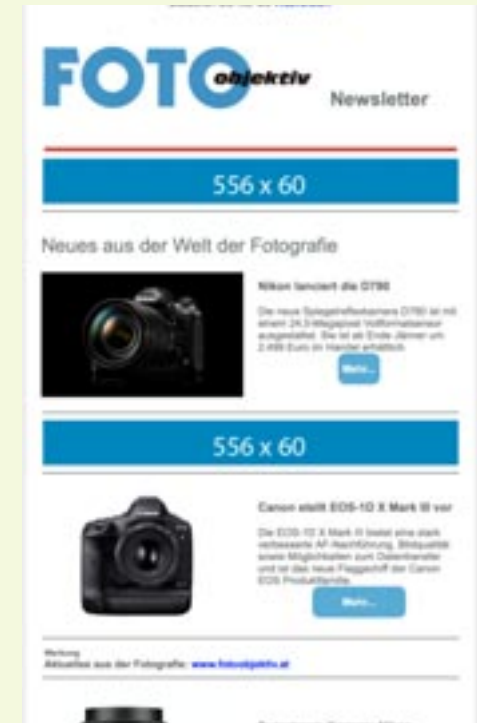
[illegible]

FOTO objektiv Newsletter

556 x 60

Neues aus der Welt der Fotografie

Nikon lanciert die D780

Die neue Spiegelreflexkamera D780 ist mit einem 24,5-Megapixel Vollformatsensor ausgestattet. Sie ist ab Ende Jänner um 2.499 Euro im Handel erhältlich.

Mehr...

556 x 60

Canon stellt EOS-1D X Mark III vor

Die EOS-1D X Mark III bietet eine stark verbesserte AF-Nachführung, Bildqualität sowie Möglichkeiten zum Datentransfer und ist das neue Flaggschiff der Canon EOS Produktfamilie.

Mehr...

Werbung
Aktuelles aus der Fotografie: www.fotoobjektiv.at

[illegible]